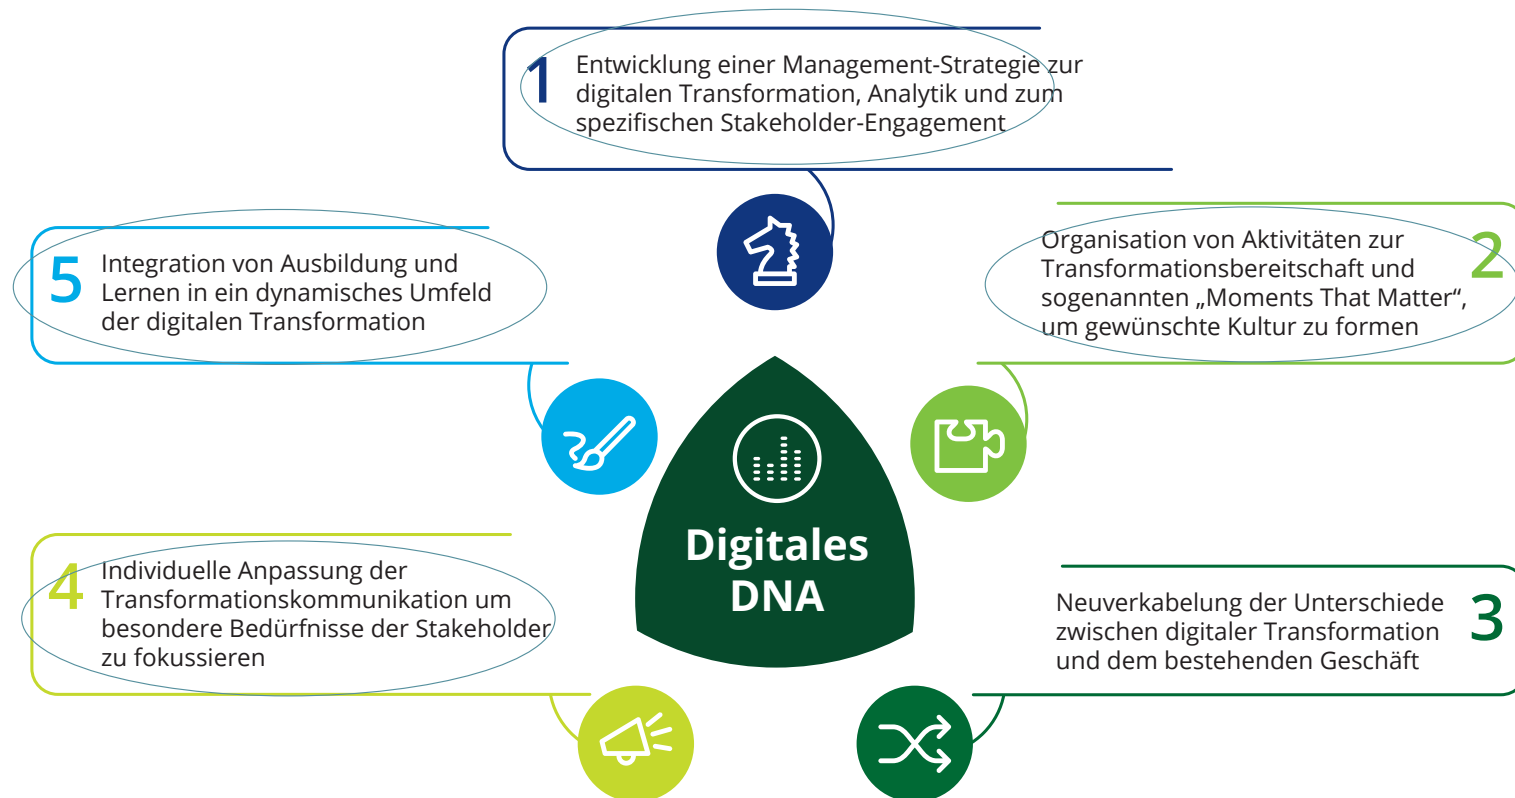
1 Entwicklung einer Management-Strategie zur digitalen Transformation, Analytik und zum spezifischen Stakeholder-Engagement

5 Integration von Ausbildung und Lernen in ein dynamisches Umfeld der digitalen Transformation

Organisation von Aktivitäten zur Transformationsbereitschaft und sogenannten „Moments That Matter“, um gewünschte Kultur zu formen 2

Digitales DNA

4 Individuelle Anpassung der Transformationskommunikation um besondere Bedürfnisse der Stakeholder zu fokussieren

Neuverkabelung der Unterschiede zwischen digitaler Transformation und dem bestehenden Geschäft 3